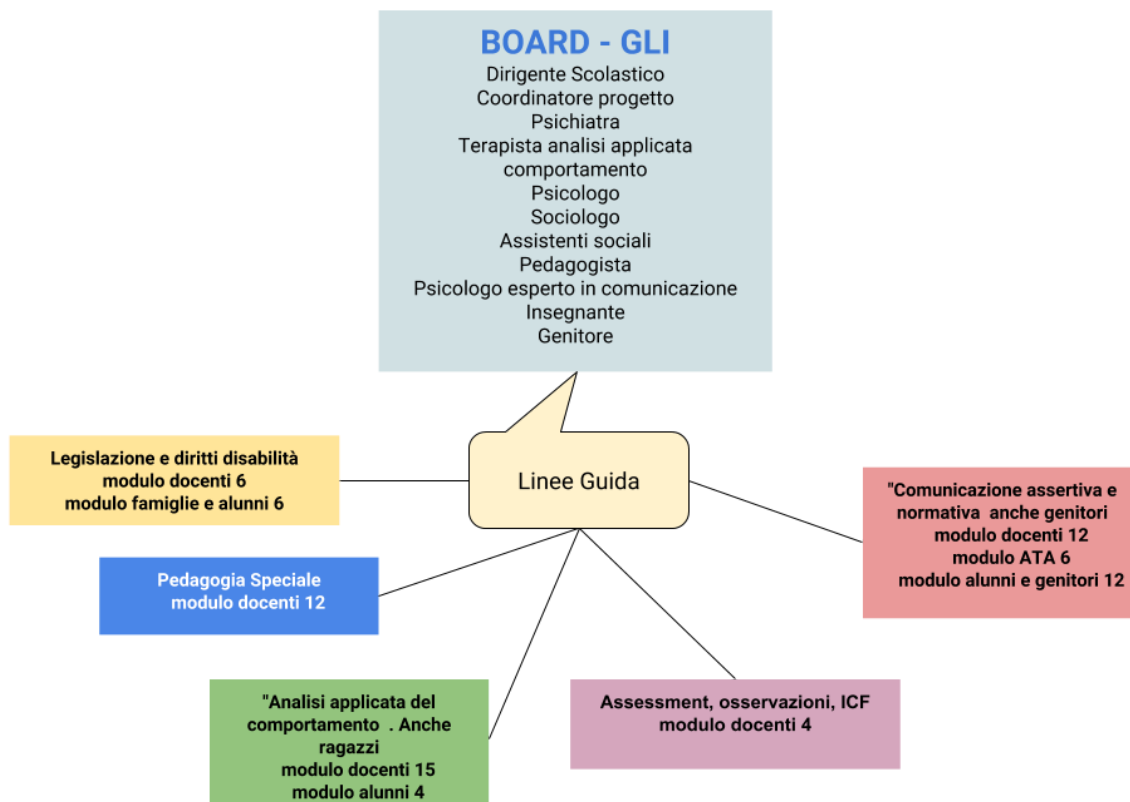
BOARD - GLI
Dirigente Scolastico
Coordinatore progetto
Psichiatra
Terapista analisi applicata comportamento
Psicologo
Sociologo
Assistenti sociali
Pedagogista
Psicologo esperto in comunicazione
Insegnante
Genitore

Legislazione e diritti disabilità
modulo docenti 6
modulo famiglie e alunni 6

Linee Guida

"Comunicazione assertiva e normativa anche genitori
modulo docenti 12
modulo ATA 6
modulo alunni e genitori 12

Pedagogia Speciale
modulo docenti 12

"Analisi applicata del comportamento . Anche ragazzi
modulo docenti 15
modulo alunni 4

Assessment, osservazioni, ICF
modulo docenti 4